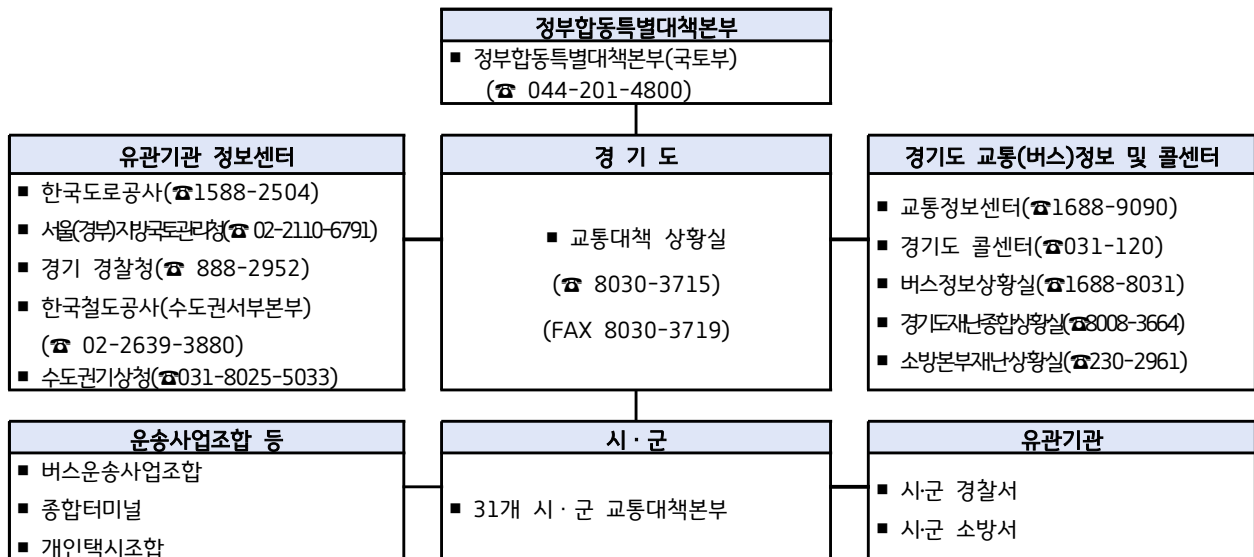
정부합동특별대책본부

■ 정부합동특별대책본부(국토부) (☎ 044-201-4800)

유관기관 정보센터

■ 한국도로공사(☎1588-2504)
■ 서울(경부)지방국토관리청(☎ 02-2110-6791)
■ 경기 경찰청(☎ 888-2952)
■ 한국철도공사(수도권서부본부) (☎ 02-2639-3880)
■ 수도권기상청(☎031-8025-5033)

경 기 도

■ 교통대책 상황실
(☎ 8030-3715)
(FAX 8030-3719)

경기도 교통(버스)정보 및 콜센터

■ 교통정보센터(☎1688-9090)
■ 경기도 콜센터(☎031-120)
■ 버스정보상황실(☎1688-8031)
■ 경기도재난종합상황실(☎8008-3664)
■ 소방본부재난상황실(☎230-2961)

운송사업조합 등

■ 버스운송사업조합
■ 종합터미널
■ 개인택시조합

시 · 군

■ 31개 시 · 군 교통대책본부

유관기관

■ 시·군 경찰서
■ 시·군 소방서